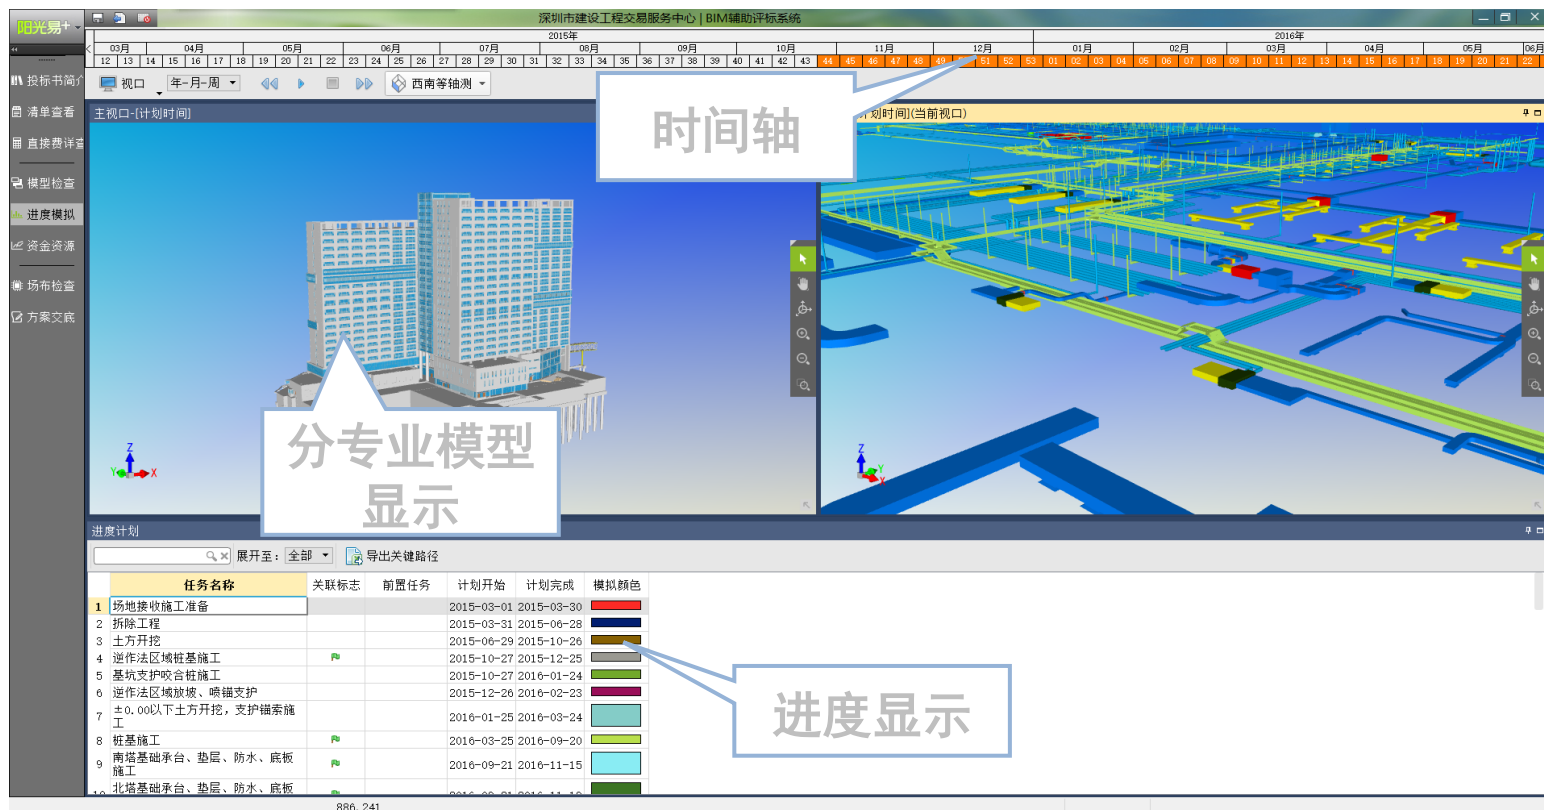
阳光易+

深圳市建设工程交易服务中心 | BIM辅助评标系统

2015年 2016年

03月 04月 05月 06月 07月 08月 09月 10月 11月 12月 01月 02月 03月 04月 05月 06月

12 13 14 15 16 17 18 19 20 21 22 23 24 25 26 27 28 29 30 31 32 33 34 35 36 37 38 39 40 41 42 43 44 45 46 47 48 49 50 51 52 53 01 02 03 04 05 06 07 08 09 10 11 12 13 14 15 16 17 18 19 20 21 22

投标书简介
清单查看
直接费详查
模型检查
进度模拟
资金资源
场布检查
方案交底

视口 年-月-周 西南等轴测

主视口-[计划时间]

时间轴

计划时间](当前视口)

分专业模型显示

进度计划

展开至: 全部 导出关键路径

| | 任务名称 | 关联标志 | 前置任务 | 计划开始 | 计划完成 | 模拟颜色 |
|---|---|---|---|---|---|---|
| 1 | 场地接收施工准备 | | | 2015-03-01 | 2015-03-30 | |
| 2 | 拆除工程 | | | 2015-03-31 | 2015-06-28 | |
| 3 | 土方开挖 | | | 2015-06-29 | 2015-10-26 | |
| 4 | 逆作法区域桩基施工 | | | 2015-10-27 | 2015-12-25 | |
| 5 | 基坑支护咬合桩施工 | | | 2015-10-27 | 2016-01-24 | |
| 6 | 逆作法区域放坡、喷锚支护 | | | 2015-12-26 | 2016-02-23 | |
| 7 | ±0.00以下土方开挖，支护锚索施工 | | | 2016-01-25 | 2016-03-24 | |
| 8 | 桩基施工 | | | 2016-03-25 | 2016-09-20 | |
| 9 | 南塔基础承台、垫层、防水、底板施工 | | | 2016-09-21 | 2016-11-15 | |
| 10 | 北塔基础承台、垫层、防水、底板 | | | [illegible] | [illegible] | |

进度显示

886, 241